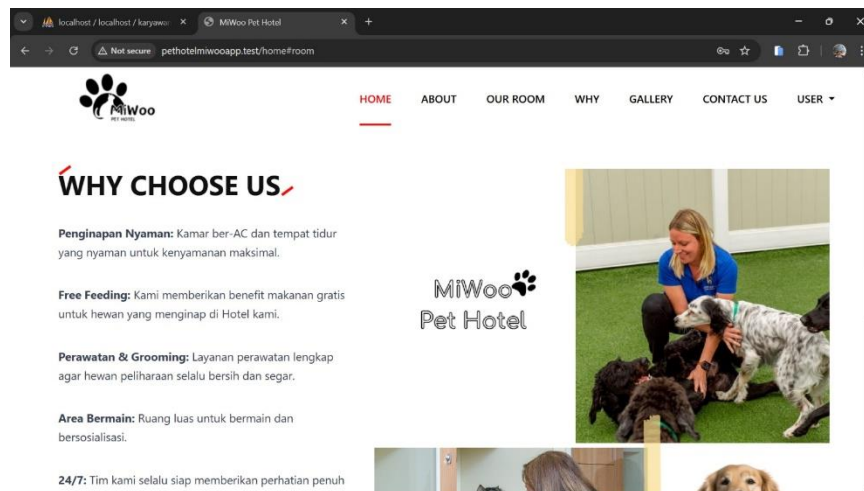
localhost / localhost / karyawa ×
MiWoo Pet Hotel ×
+
Not secure pethotelmiwooapp.test/home#room

MiWoo
PET HOTEL

HOME ABOUT OUR ROOM WHY GALLERY CONTACT US USER ▾

WHY CHOOSE US

**Penginapan Nyaman:** Kamar ber-AC dan tempat tidur yang nyaman untuk kenyamanan maksimal.

**Free Feeding:** Kami memberikan benefit makanan gratis untuk hewan yang menginap di Hotel kami.

**Perawatan & Grooming:** Layanan perawatan lengkap agar hewan peliharaan selalu bersih dan segar.

**Area Bermain:** Ruang luas untuk bermain dan bersosialisasi.

**24/7:** Tim kami selalu siap memberikan perhatian penuh

MiWoo
Pet Hotel